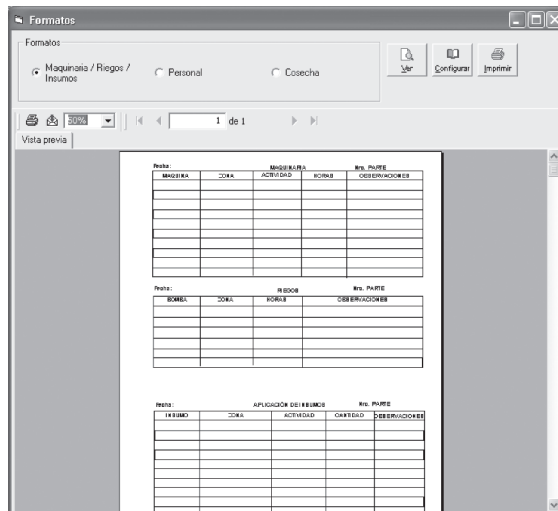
Formatos

Formatos

Maquinaria / Riegos / Insumos

Personal

Cosecha

Ver

Configurar

Imprimir

50%

1 de 1

Vista previa

Fecha:

MAQUINARIA

Nro. PARTE

| MAQUINA | ZONA | ACTIVIDAD | HORAS | OBSERVACIONES |
|---|---|---|---|---|
| | | | | |

Fecha:

RIEGOS

Nro. PARTE

| BOMBA | ZONA | HORAS | OBSERVACIONES |
|---|---|---|---|
| | | | |

Fecha:

APLICACIÓN DE INSUMOS

Nro. PARTE

| INSUMO | ZONA | ACTIVIDAD | CANTIDAD | OBSERVACIONES |
|---|---|---|---|---|
| | | | | |